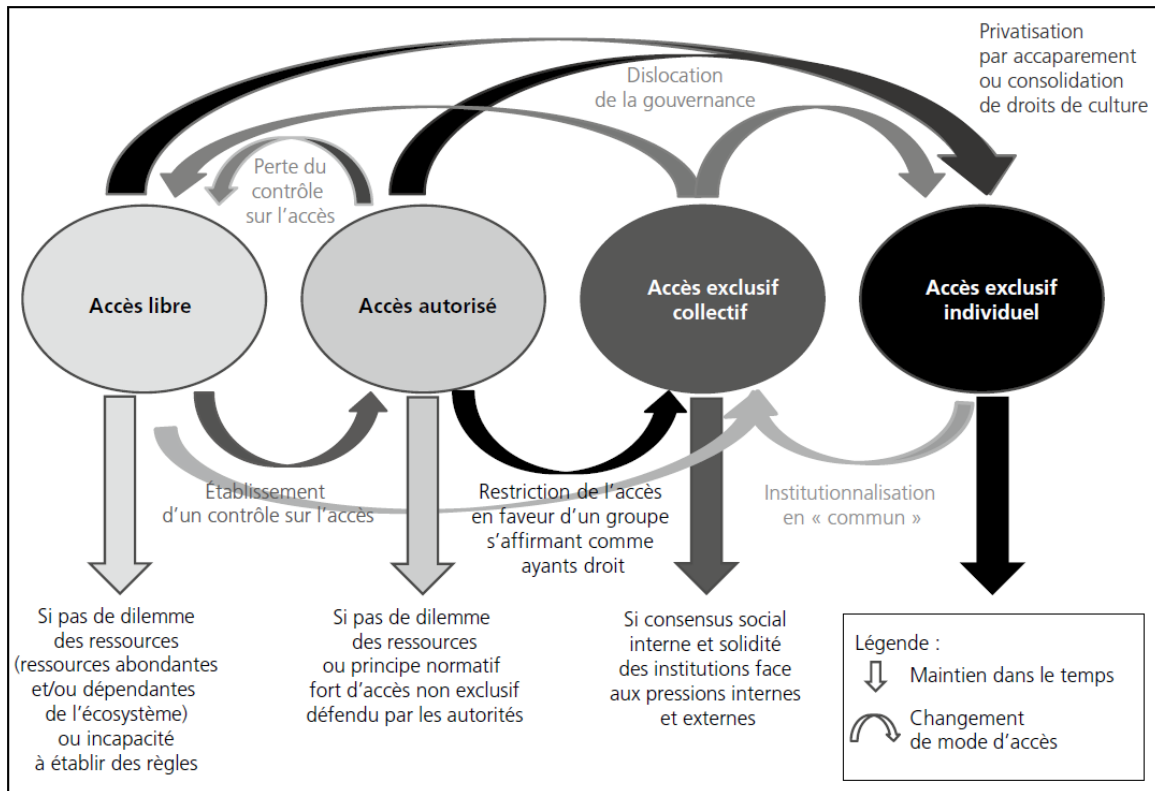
Privatisation par accaparement ou consolidation de droits de culture

Dislocation de la gouvernance

Perte du contrôle sur l'accès

Accès libre

Accès autorisé

Accès exclusif collectif

Accès exclusif individuel

Établissement d'un contrôle sur l'accès

Restriction de l'accès en faveur d'un groupe s'affirmant comme ayants droit

Institutionnalisation en « commun »

Si pas de dilemme des ressources (ressources abondantes et/ou dépendantes de l'écosystème) ou incapacité à établir des règles

Si pas de dilemme des ressources ou principe normatif fort d'accès non exclusif défendu par les autorités

Si consensus social interne et solidité des institutions face aux pressions internes et externes

Légende :
Maintien dans le temps
Changement de mode d'accès